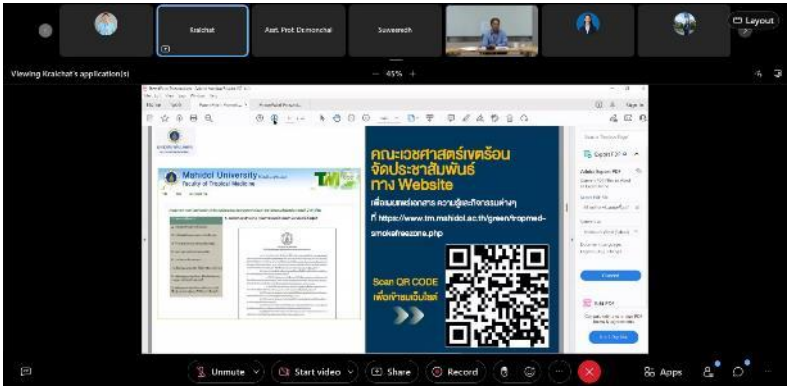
Kraichat

Asst. Prof. Dumrongchai

Suwanrath

Layout

Viewing Kraichat's application(s)

45%

Mahidol University
Faculty of Tropical Medicine

TM

คณะเวชศาสตร์เขตร้อน
จัดประชาสัมพันธ์
ทาง Website

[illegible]
ที่ https://www.tm.mahidol.ac.th/green/tropmed-smokefreezone.php

Scan QR CODE
เพื่อเข้าชมเว็บไซต์

Export PDF

Unmute

Start video

Share

Record

Apps